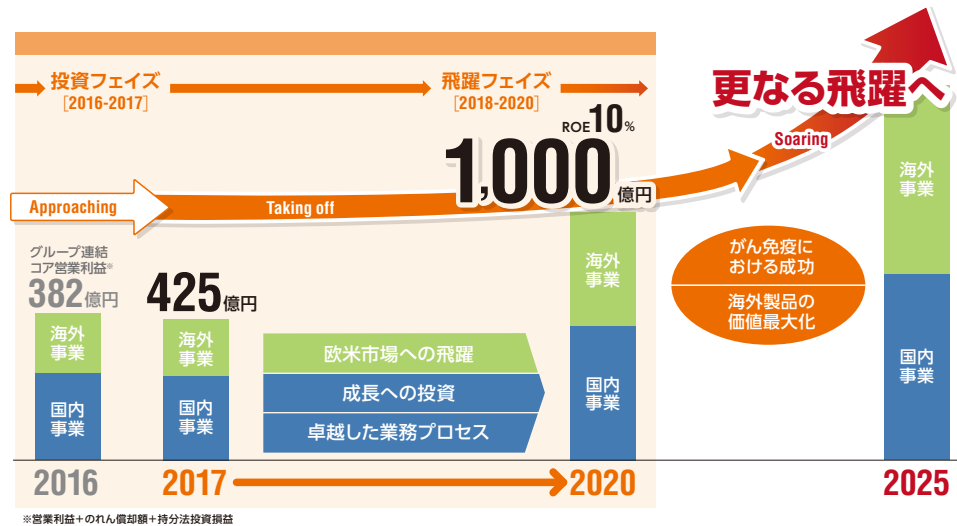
投資フェイズ
[2016-2017]

飛躍フェイズ
[2018-2020]

更なる飛躍へ

ROE10%

1,000億円

Soaring

Approaching

Taking off

グループ連結コア営業利益※
382億円

425億円

海外事業

国内事業

海外事業

国内事業

欧米市場への飛躍

成長への投資

卓越した業務プロセス

海外事業

国内事業

がん免疫における成功

海外製品の価値最大化

海外事業

国内事業

2016

2017

2020

2025

※営業利益＋のれん償却額＋持分法投資損益